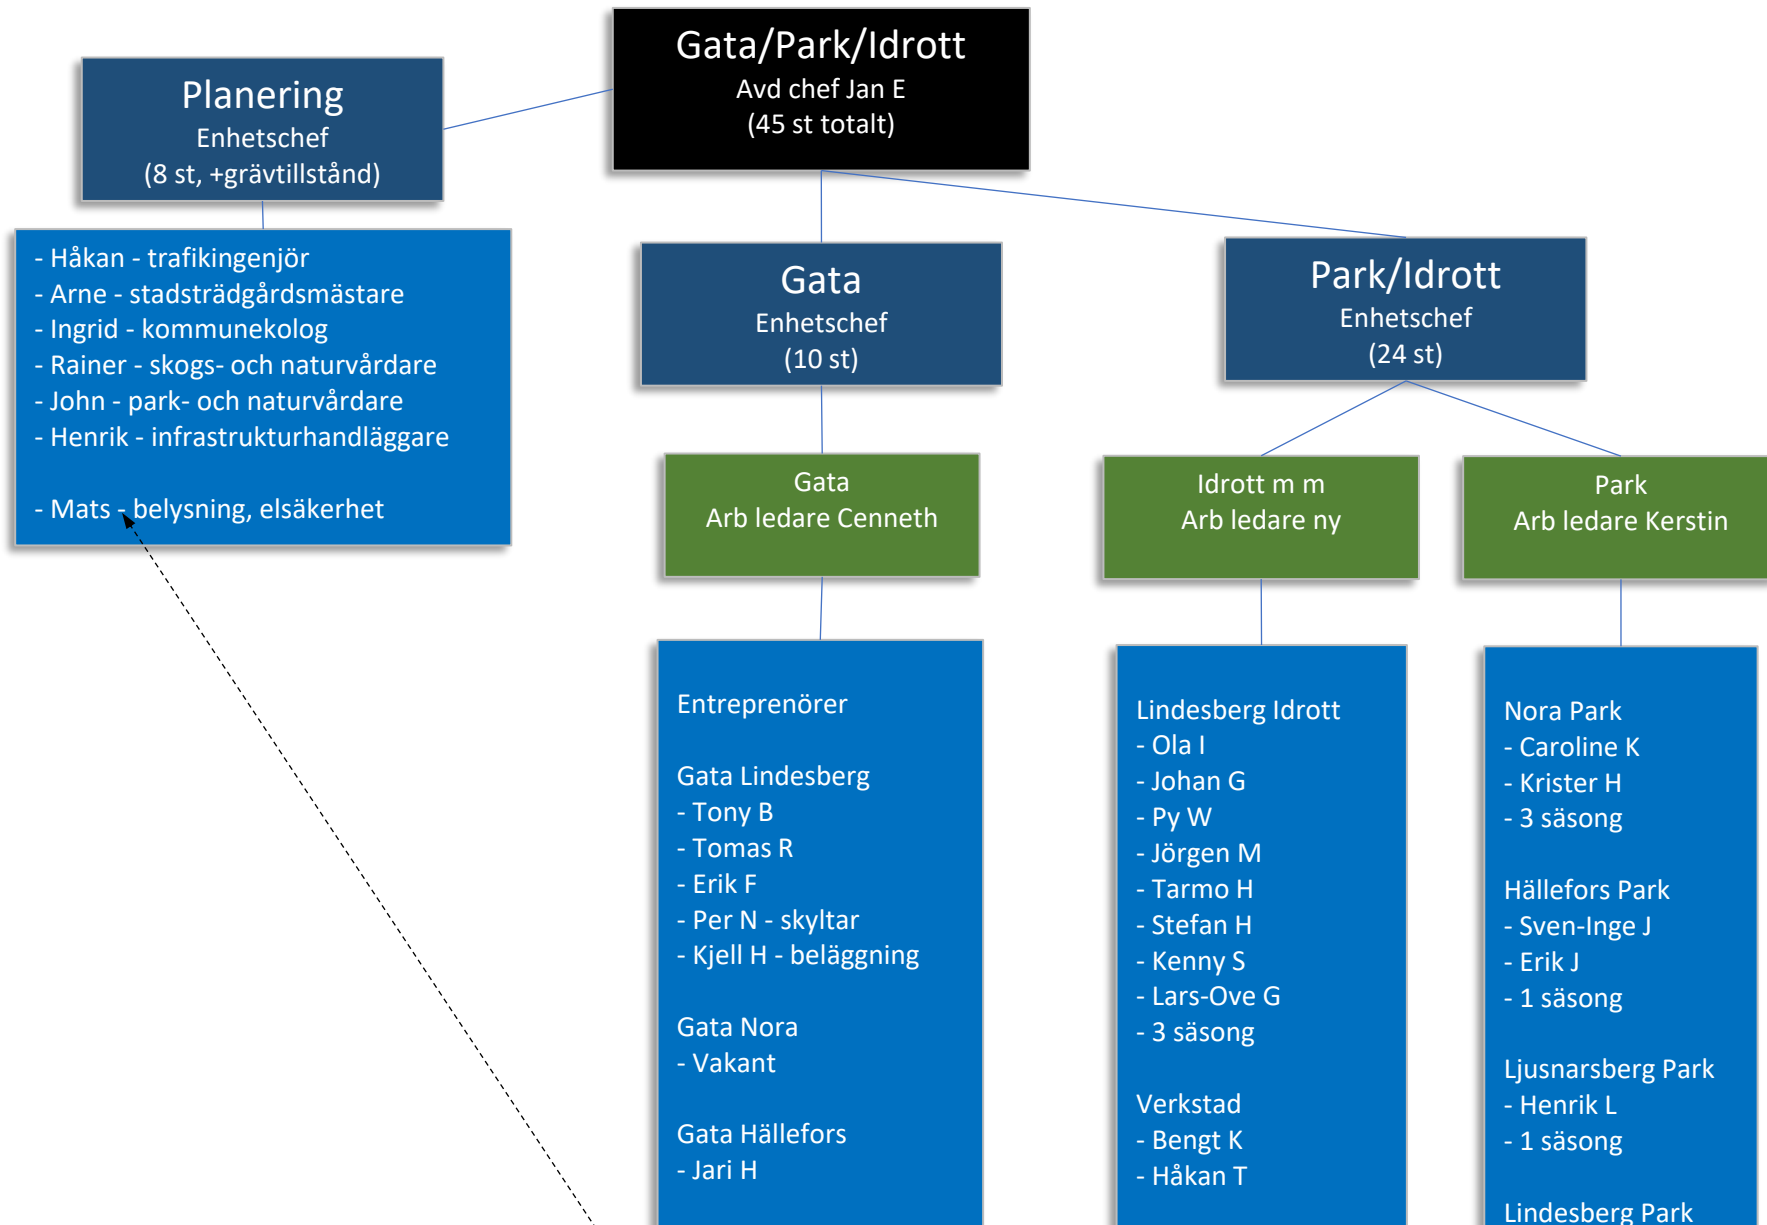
Gata/Park/Idrott
Avd chef Jan E
(45 st totalt)

Planering
Enhetschef
(8 st, +grävtillstånd)

- Håkan - trafikingenjör
- Arne - stadsträdgårdsmästare
- Ingrid - kommunekolog
- Rainer - skogs- och naturvårdare
- John - park- och naturvårdare
- Henrik - infrastrukturhandläggare

- Mats - belysning, elsäkerhet

Gata
Enhetschef
(10 st)

Gata
Arb ledare Cenneth

Entreprenörer

Gata Lindesberg
- Tony B
- Tomas R
- Erik F
- Per N - skyltar
- Kjell H - beläggning

Gata Nora
- Vakant

Gata Hällefors
- Jari H

Park/Idrott
Enhetschef
(24 st)

Idrott m m
Arb ledare ny

Lindesberg Idrott
- Ola I
- Johan G
- Py W
- Jörgen M
- Tarmo H
- Stefan H
- Kenny S
- Lars-Ove G
- 3 säsong

Verkstad
- Bengt K
- Håkan T

Park
Arb ledare Kerstin

Nora Park
- Caroline K
- Krister H
- 3 säsong

Hällefors Park
- Sven-Inge J
- Erik J
- 1 säsong

Ljusnarsberg Park
- Henrik L
- 1 säsong

Lindesberg Park